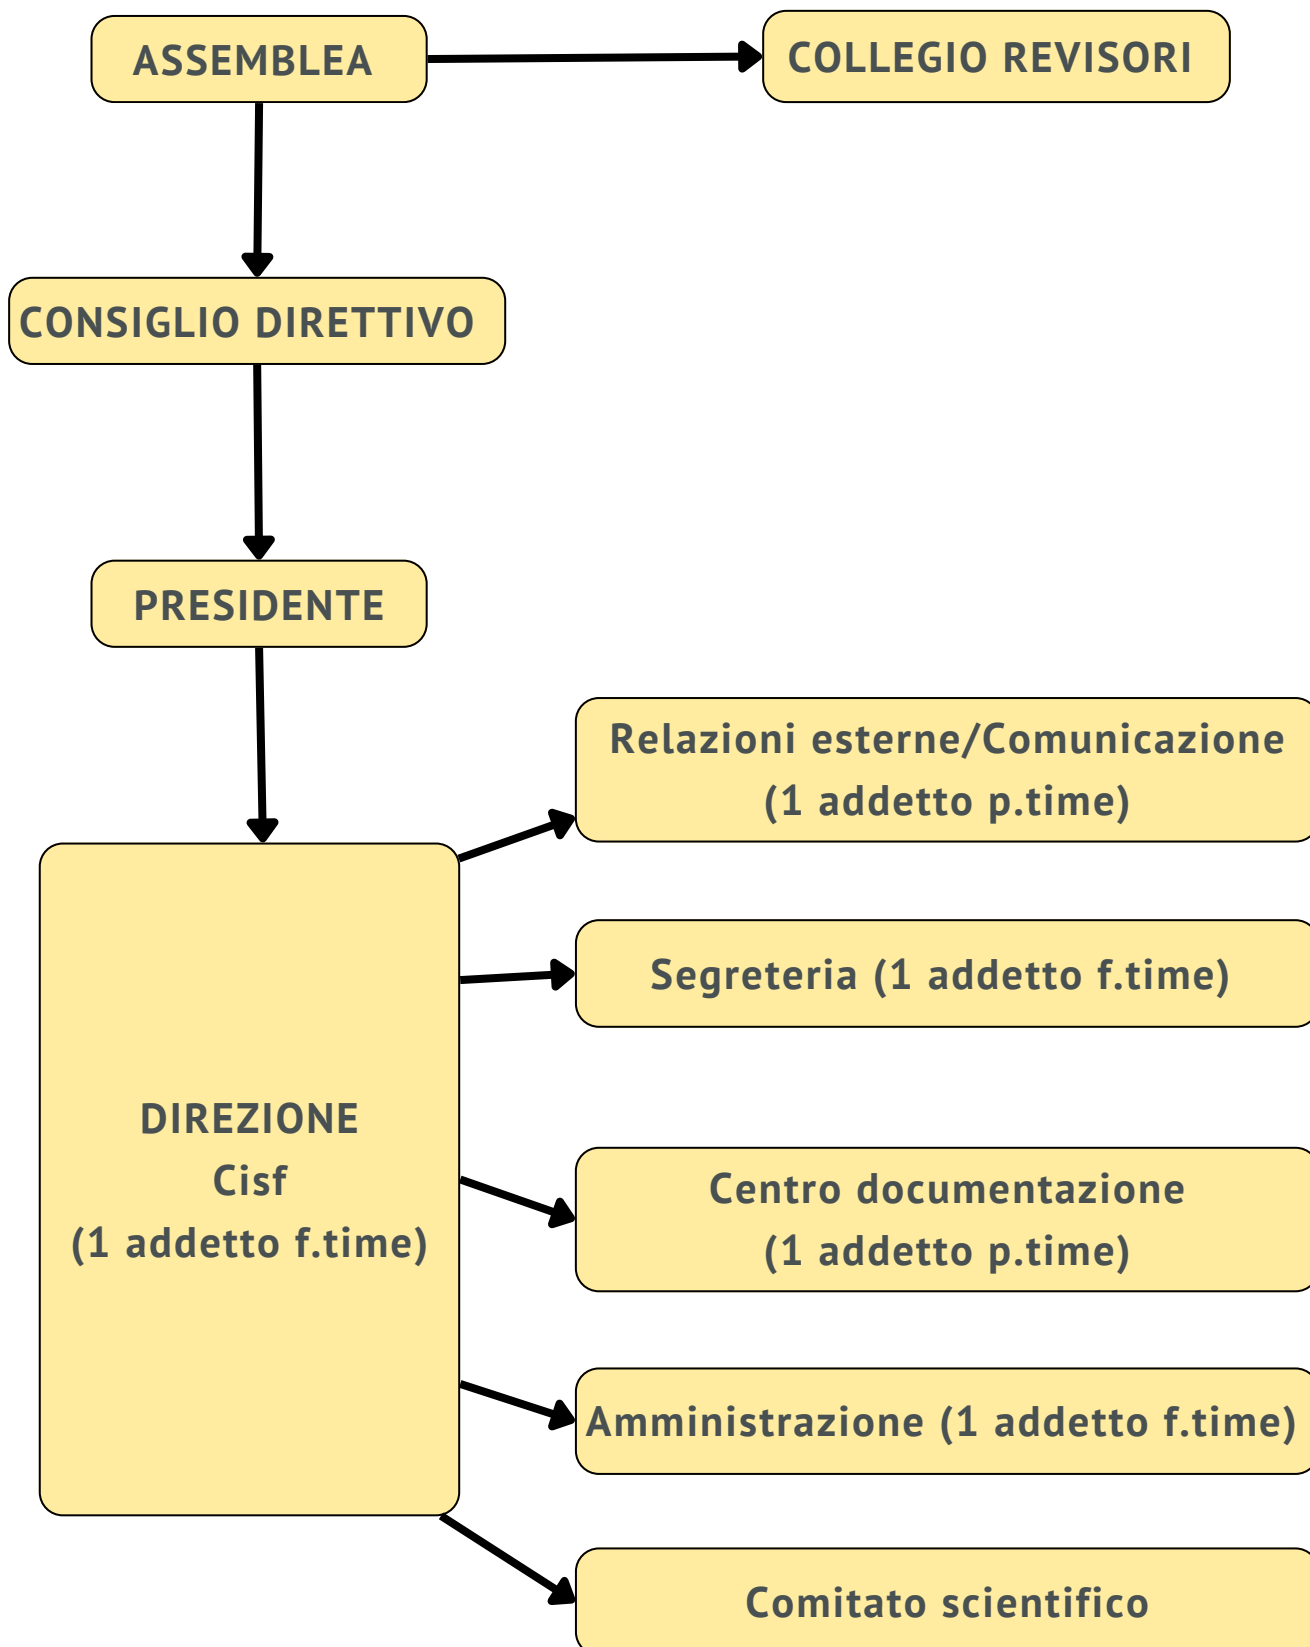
ASSEMBLEA

COLLEGIO REVISORI

CONSIGLIO DIRETTIVO

PRESIDENTE

DIREZIONE
Cisf
(1 addetto f.time)

Relazioni esterne/Comunicazione
(1 addetto p.time)

Segreteria (1 addetto f.time)

Centro documentazione
(1 addetto p.time)

Amministrazione (1 addetto f.time)

Comitato scientifico